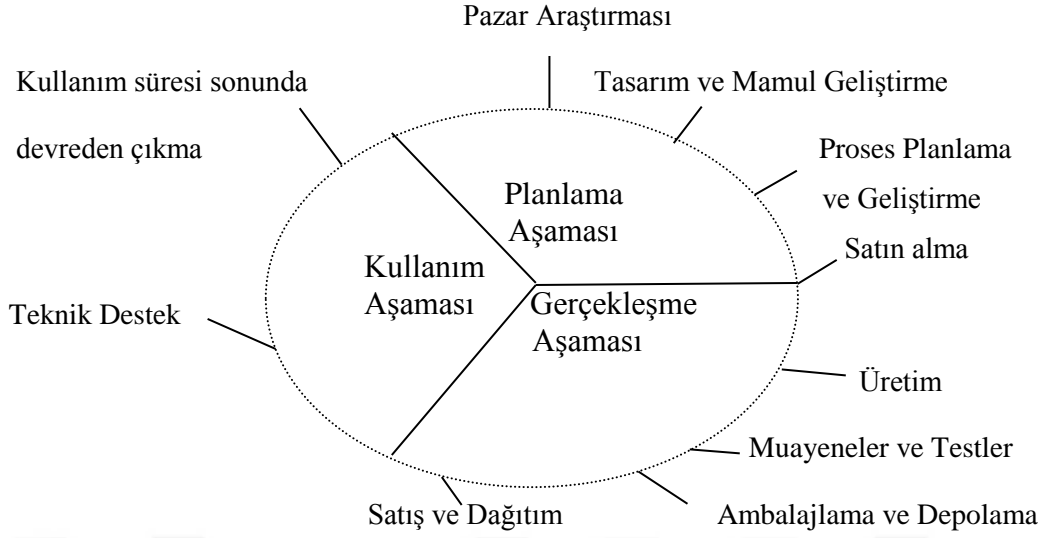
Pazar Araştırması

Kullanım süresi sonunda devreden çıkma

Tasarım ve Mamul Geliştirme

Proses Planlama ve Geliştirme

Planlama Aşaması

Kullanım Aşaması

Satın alma

Gerçekleşme Aşaması

Teknik Destek

Üretim

Muayeneler ve Testler

Satış ve Dağıtım

Ambalajlama ve Depolama